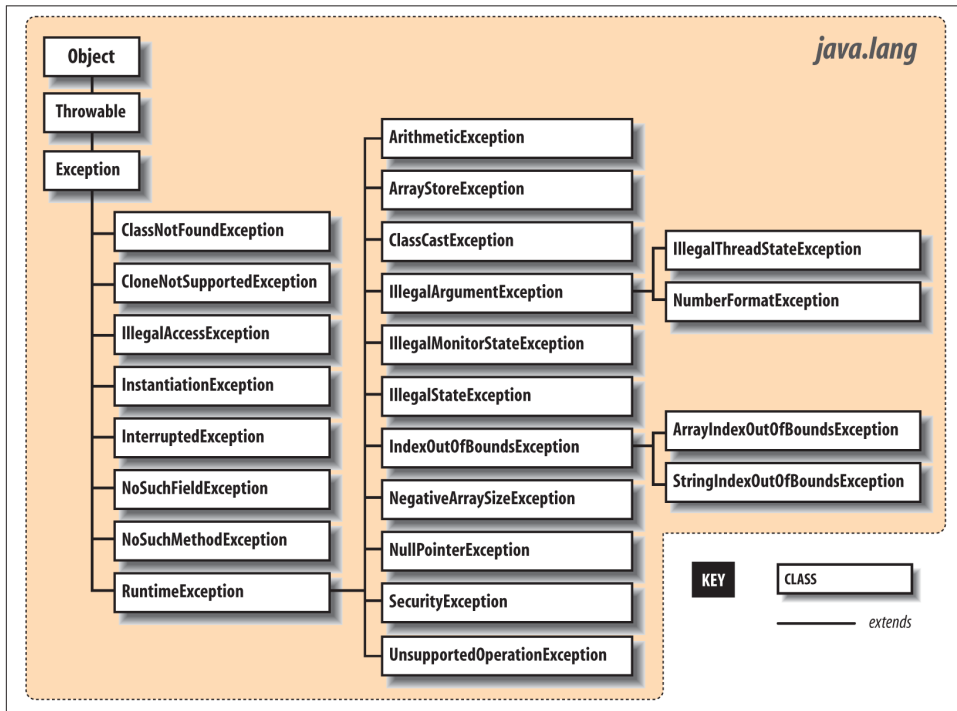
java.lang

Object

Throwable

Exception

ClassNotFoundException

CloneNotSupportedException

IllegalAccessException

InstantiationException

InterruptedException

NoSuchFieldException

NoSuchMethodException

RuntimeException

ArithmeticException

ArrayStoreException

ClassCastException

IllegalArgumentException

IllegalMonitorStateException

IllegalStateException

IndexOutOfBoundsException

NegativeArraySizeException

NullPointerException

SecurityException

UnsupportedOperationException

IllegalThreadStateException

NumberFormatException

ArrayIndexOutOfBoundsException

StringIndexOutOfBoundsException

KEY

CLASS

extends